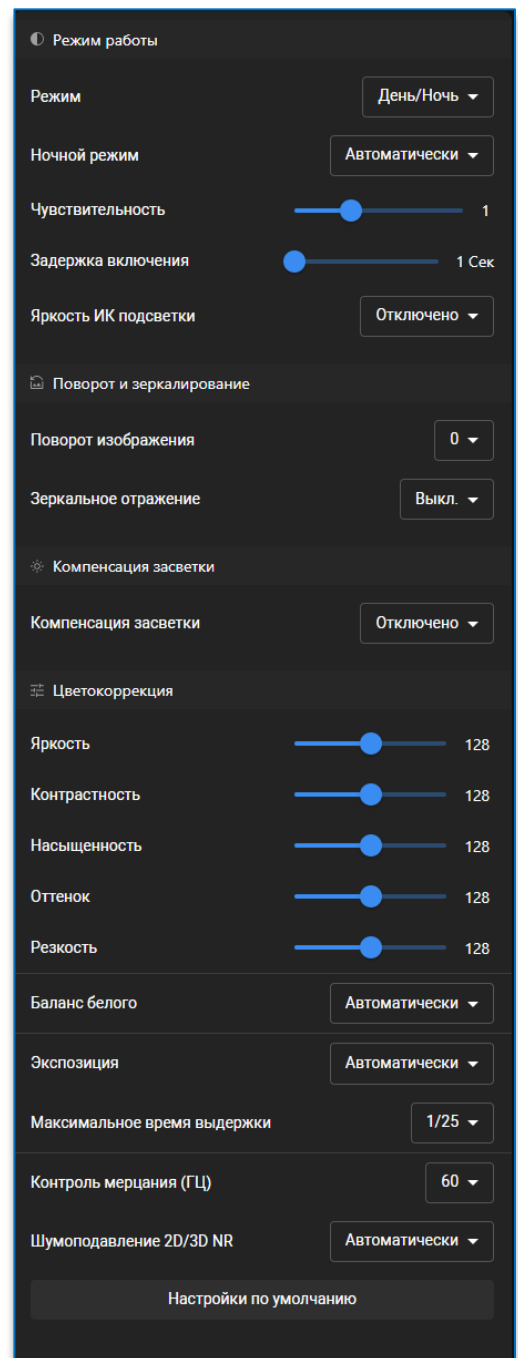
Режим работы

Режим | День/Ночь

Ночной режим | Автоматически

Чувствительность 1

Задержка включения 1 Сек

Яркость ИК подсветки | Отключено

Поворот и зеркалирование

Поворот изображения | 0

Зеркальное отражение | Выкл.

Компенсация засветки

Компенсация засветки | Отключено

Цветокоррекция

Яркость 128

Контрастность 128

Насыщенность 128

Оттенок 128

Резкость 128

Баланс белого | Автоматически

Экспозиция | Автоматически

Максимальное время выдержки | 1/25

Контроль мерцания (ГЦ) | 60

Шумоподавление 2D/3D NR | Автоматически

Настройки по умолчанию